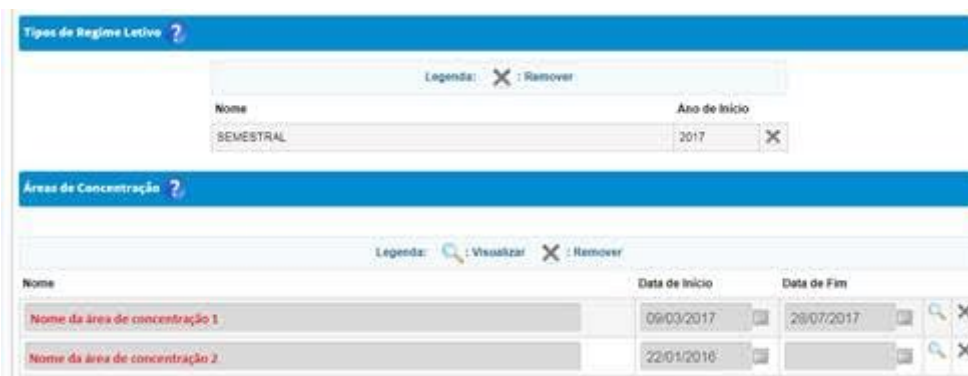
Tipos de Regime Letivo ?

Legenda: : Remover

| Nome | Ano de Início |
|---|---|
| SEMESTRAL | 2017 |

Áreas de Concentração ?

Legenda: : Visualizar : Remover

| Nome | Data de Início | Data de Fim |
|---|---|---|
| Nome da área de concentração 1 | 09/03/2017 | 28/07/2017 |
| Nome da área de concentração 2 | 22/01/2016 | |